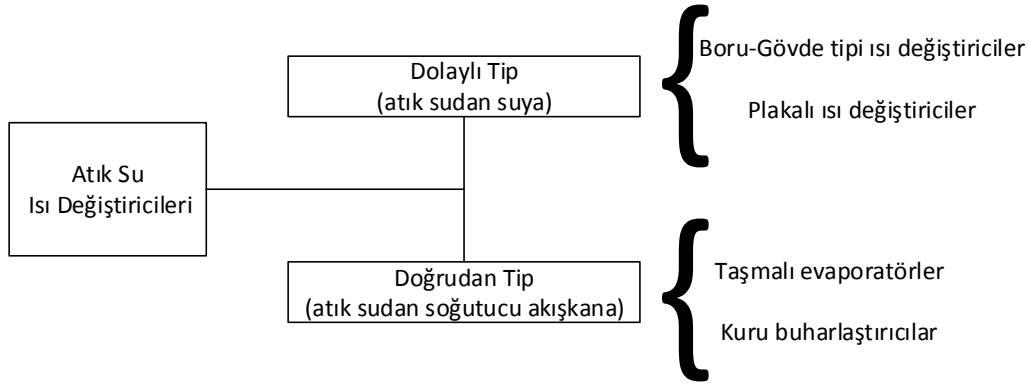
Atık Su
Isı Değiştiricileri

Dolaylı Tip
(atık sudan suya)

Boru-Gövde tipi ısı değiştiriciler

Plakalı ısı değiştiriciler

Doğrudan Tip
(atık sudan soğutucu akışkana)

Taşmalı evaporatörler

Kuru buharlaştırıcılar